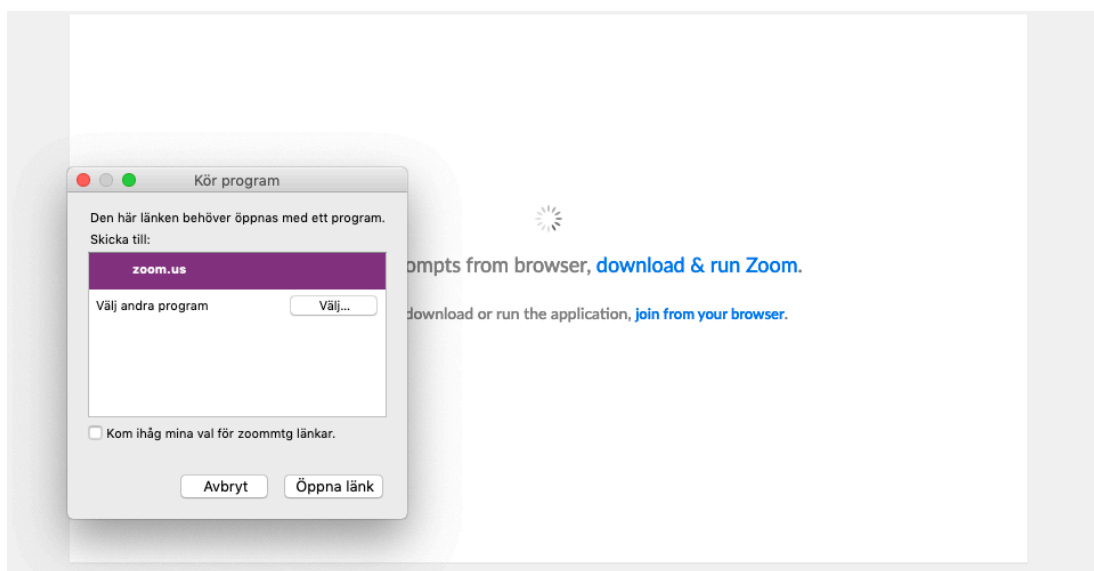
Kör program

Den här länken behöver öppnas med ett program.
Skicka till:

zoom.us

Välj andra program
Välj...

Kom ihåg mina val för zoommtg länkar.

Avbryt
Öppna länk

ompts from browser, download & run Zoom.

download or run the application, join from your browser.